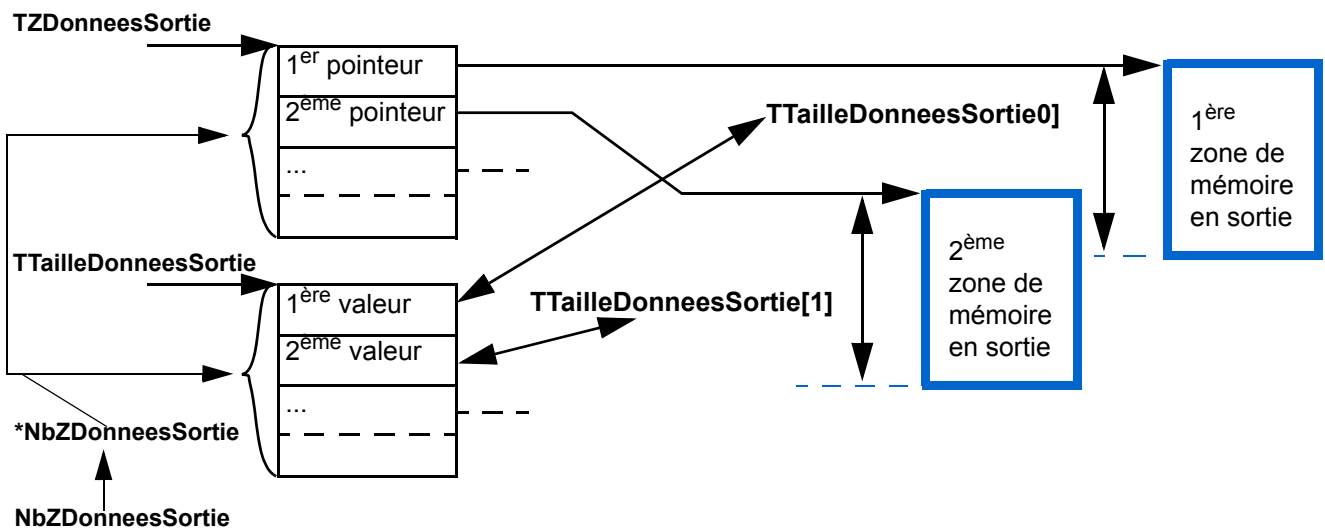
TZDonneesSortie

$1^{er}$ pointeur

$2^{ème}$ pointeur

...

TTailleDonneesSortie0]

$1^{ère}$ zone de mémoire en sortie

$2^{ème}$ zone de mémoire en sortie

TTailleDonneesSortie

$1^{ère}$ valeur

$2^{ème}$ valeur

...

TTailleDonneesSortie[1]

*NbZDonneesSortie

NbZDonneesSortie